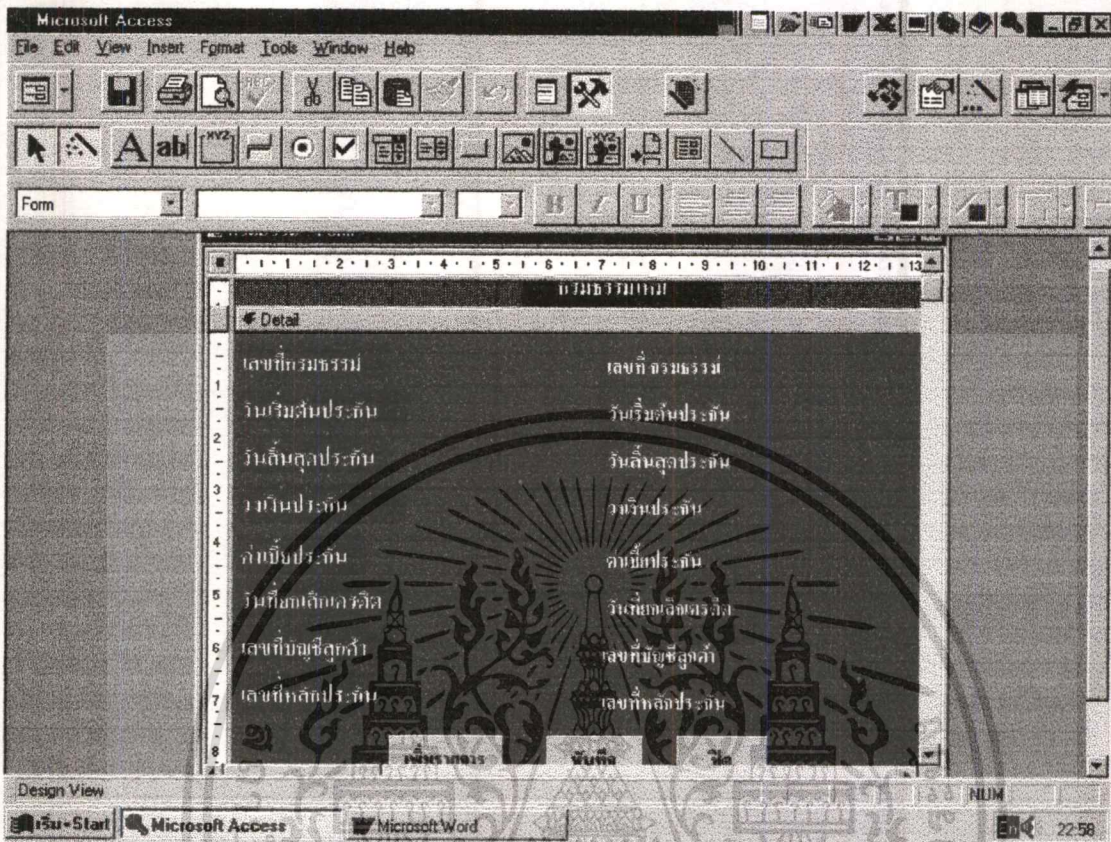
Microsoft Access

File Edit View Insert Format Tools Window Help

Form

· 1 · 1 · 2 · 1 · 3 · 1 · 4 · 1 · 5 · 1 · 6 · 1 · 7 · 1 · 8 · 1 · 9 · 1 · 10 · 1 · 11 · 1 · 12 · 1 · 13

กรมธรรม์เทม

Detail

| | |
|---|---|
| เลขที่กรมธรรม์ | เลขที่กรมธรรม์ |
| วันเริ่มต้นประกัน | วันเริ่มต้นประกัน |
| วันสิ้นสุดประกัน | วันสิ้นสุดประกัน |
| วงเงินประกัน | วงเงินประกัน |
| ค่าเบี้ยประกัน | ค่าเบี้ยประกัน |
| วันที่ยกเลิกเครดิต | วันที่ยกเลิกเครดิต |
| เลขที่บัญชีลูกค้า | เลขที่บัญชีลูกค้า |
| เลขที่หลักประกัน | เลขที่หลักประกัน |

เพิ่มรายการ บันทึก ปิด

Design View

NUM

เริ่ม-Start Microsoft Access Microsoft Word

22:58